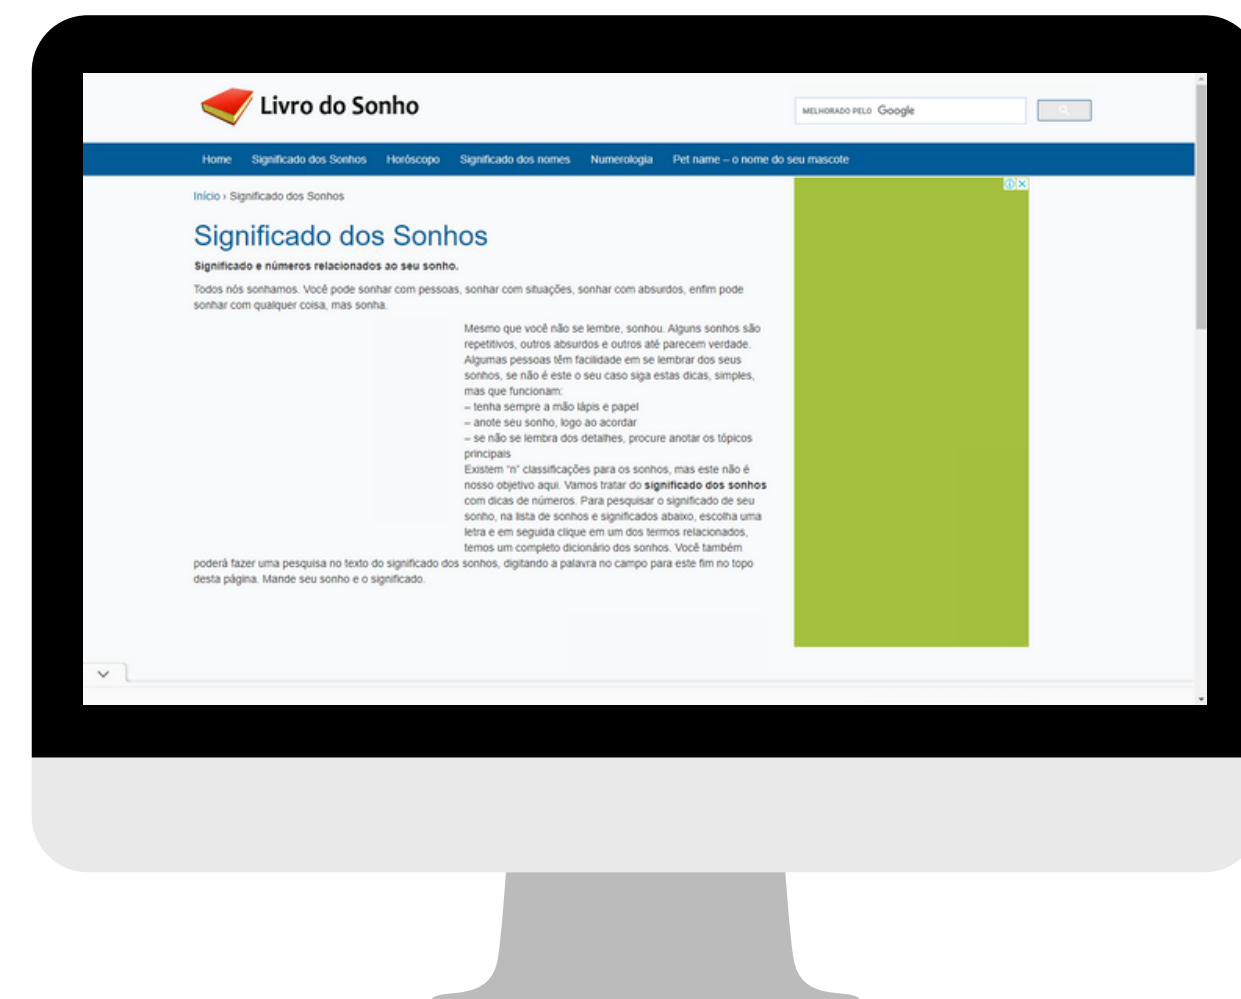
Livro do Sonho

MELHORADO PELO Google

Home Significado dos Sonhos Horóscopo Significado dos nomes Numerologia Pet name – o nome do seu mascote

Início › Significado dos Sonhos

Significado dos Sonhos

Significado e números relacionados ao seu sonho.

Todos nós sonhamos. Você pode sonhar com pessoas, sonhar com situações, sonhar com absurdos, enfim pode sonhar com qualquer coisa, mas sonha.

Mesmo que você não se lembre, sonhou. Alguns sonhos são repetitivos, outros absurdos e outros até parecem verdade. Algumas pessoas têm facilidade em se lembrar dos seus sonhos, se não é este o seu caso siga estas dicas, simples, mas que funcionam:
– tenha sempre a mão lápis e papel
– anote seu sonho, logo ao acordar
– se não se lembra dos detalhes, procure anotar os tópicos principais
Existem "n" classificações para os sonhos, mas este não é nosso objetivo aqui. Vamos tratar do **significado dos sonhos** com dicas de números. Para pesquisar o significado de seu sonho, na lista de sonhos e significados abaixo, escolha uma letra e em seguida clique em um dos termos relacionados, temos um completo dicionário dos sonhos. Você também poderá fazer uma pesquisa no texto do significado dos sonhos, digitando a palavra no campo para este fim no topo desta página. Mande seu sonho e o significado.